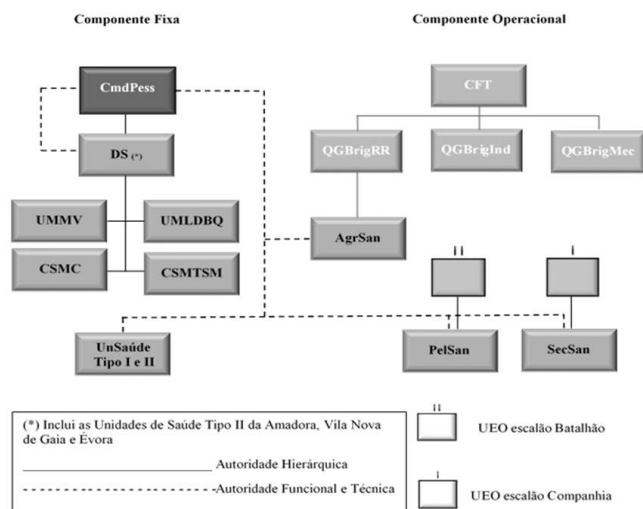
Componente Fixa

Componente Operacional

CmdPess

DS (*)

UMMV

UMLDBQ

CSMC

CSMTSM

UnSaúde Tipo I e II

CFT

QGBrigRR

QGBrigInd

QGBrigMec

AgrSan

II

I

PelSan

SecSan

(*) Inclui as Unidades de Saúde Tipo II da Amadora, Vila Nova de Gaia e Évora

Autoridade Hierárquica

Autoridade Funcional e Técnica

II

UEO escalão Batalhão

I

UEO escalão Companhia